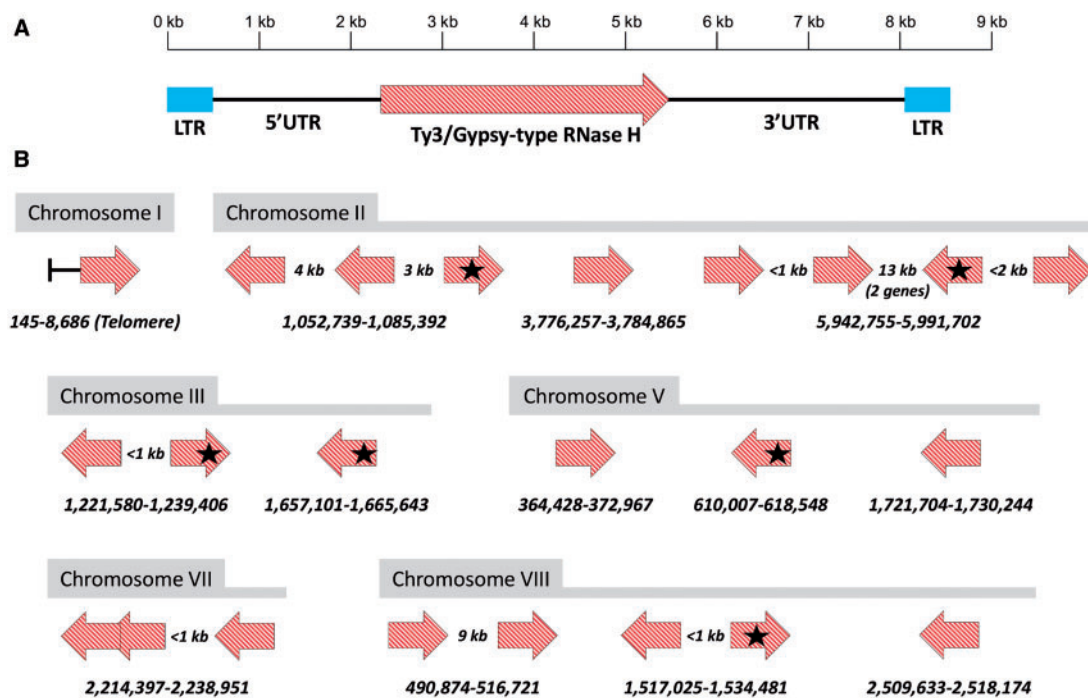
A

0 kb 1 kb 2 kb 3 kb 4 kb 5 kb 6 kb 7 kb 8 kb 9 kb

LTR 5'UTR Ty3/Gypsy-type RNase H 3'UTR LTR

B

Chromosome I

145-8,686 (Telomere)

Chromosome II

4 kb 3 kb

1,052,739-1,085,392

3,776,257-3,784,865

<1 kb 13 kb (2 genes) <2 kb

5,942,755-5,991,702

Chromosome III

<1 kb

1,221,580-1,239,406

1,657,101-1,665,643

Chromosome V

364,428-372,967

610,007-618,548

1,721,704-1,730,244

Chromosome VII

<1 kb

2,214,397-2,238,951

Chromosome VIII

9 kb

490,874-516,721

<1 kb

1,517,025-1,534,481

2,509,633-2,518,174